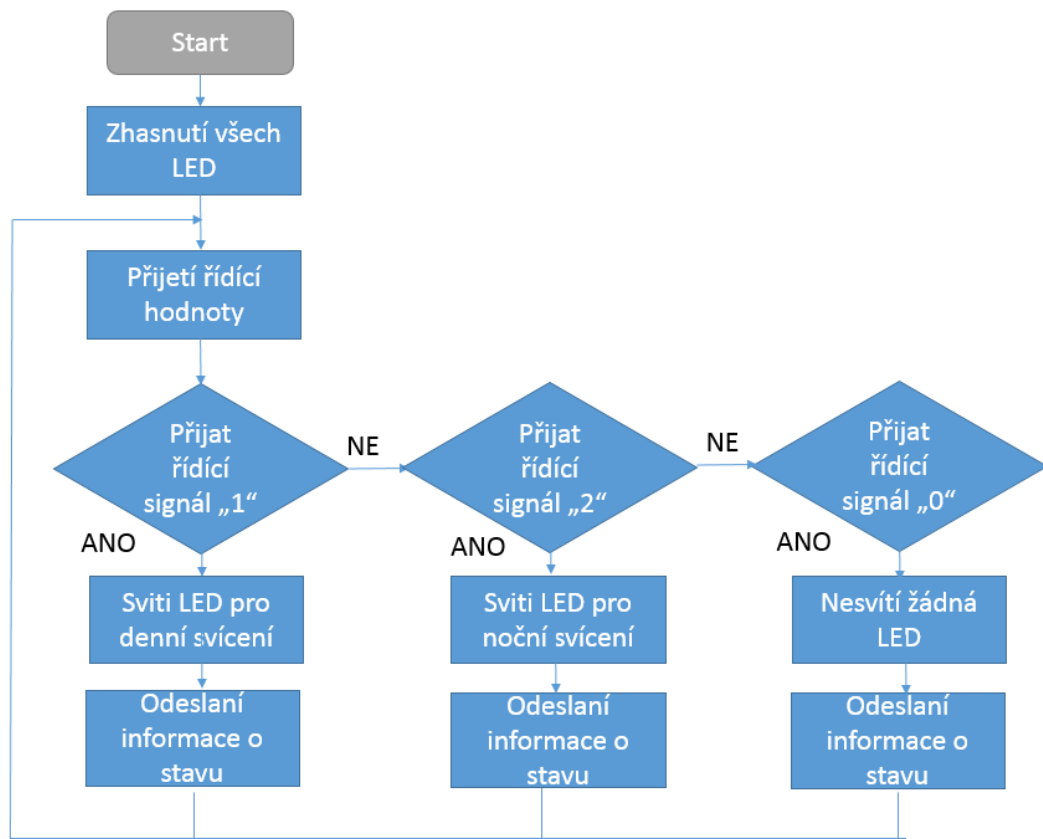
Start

Zhasnutí všech LED

Přijetí řídící hodnoty

Přijat řídící signál „1“

NE

Přijat řídící signál „2“

NE

Přijat řídící signál „0“

ANO

ANO

ANO

Sviti LED pro denní svícení

Sviti LED pro noční svícení

Nesvítí žádná LED

Odeslaní informace o stavu

Odeslaní informace o stavu

Odeslaní informace o stavu